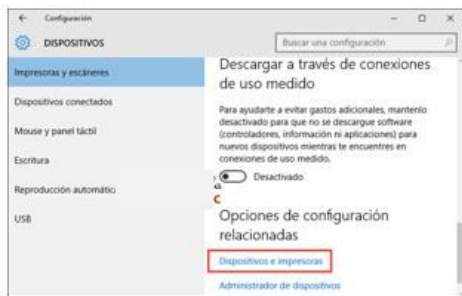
← Configuración − □ ×

DISPOSITIVOS

Buscar una configuración

Impresoras y escáneres

Dispositivos conectados

Mouse y panel táctil

Escritura

Reproducción automátic

USB

Descargar a través de conexiones de uso medido

Para ayudarte a evitar gastos adicionales, mantenlo desactivado para que no se descargue software (controladores, información ni aplicaciones) para nuevos dispositivos mientras te encuentres en conexiones de uso medido.

Desactivado

C

Opciones de configuración relacionadas

Dispositivos e impresoras

Administrador de dispositivos